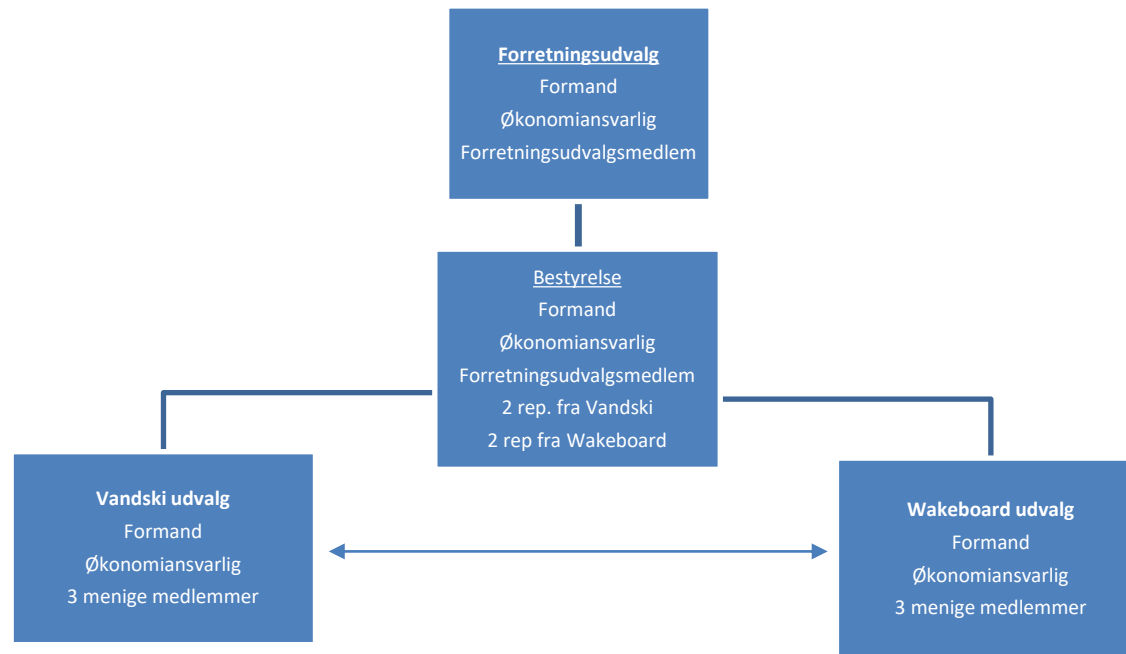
Forretningsudvalg
Formand
Økonomiansvarlig
Forretningsudvalgsmedlem

Bestyrelse
Formand
Økonomiansvarlig
Forretningsudvalgsmedlem
2 rep. fra Vandski
2 rep fra Wakeboard

Vandski udvalg
Formand
Økonomiansvarlig
3 menige medlemmer

Wakeboard udvalg
Formand
Økonomiansvarlig
3 menige medlemmer